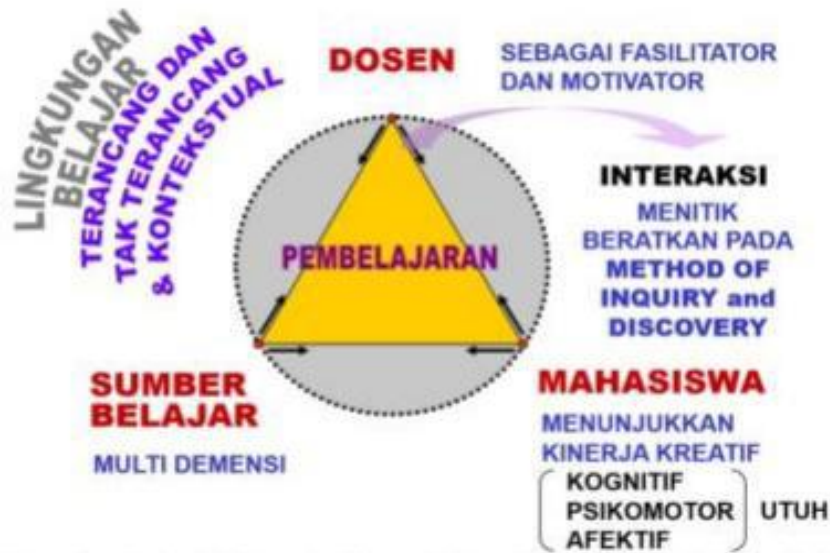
LINGKUNGAN BELAJAR
TERANCANG DAN TAK TERANCANG & KONTEKSTUAL

DOSEN

SEBAGAI FASILITATOR DAN MOTIVATOR

INTERAKSI

MENITIK BERATKAN PADA METHOD OF INQUIRY and DISCOVERY

PEMBELAJARAN

SUMBER BELAJAR

MULTI DEMENSI

MAHASISWA

MENUNJUKKAN KINERJA KREATIF

KOGNITIF
PSIKOMOTOR
AFEKTIF

UTUH